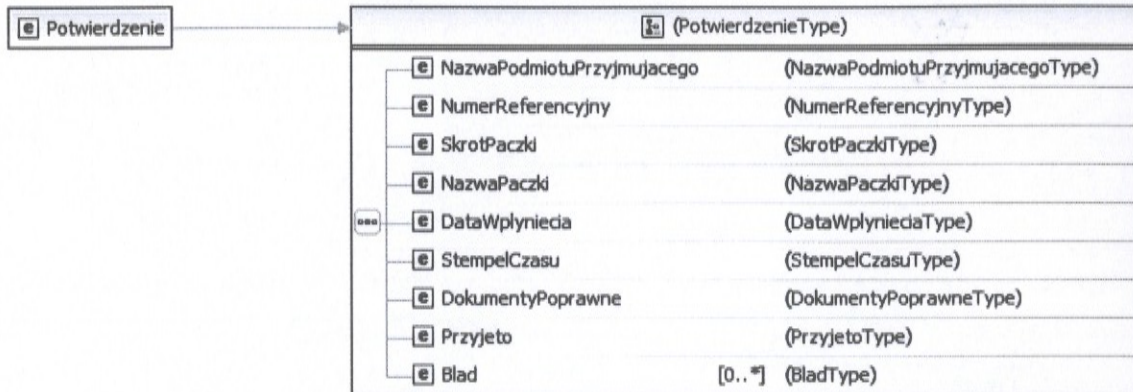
e Potwierdzenie

(PotwierdzenieType)

| | | |
|---|---|---|
| e NazwaPodmiotuPrzyjmujacego | | (NazwaPodmiotuPrzyjmujacegoType) |
| e NumerReferencyjny | | (NumerReferencyjnyType) |
| e SkrotPaczki | | (SkrotPaczkiType) |
| e NazwaPaczki | | (NazwaPaczkiType) |
| e DataWplyniecia | | (DataWplynieciaType) |
| e StempelCzasu | | (StempelCzasuType) |
| e DokumentyPoprawne | | (DokumentyPoprawneType) |
| e Przyjeto | | (PrzyjetoType) |
| e Blad | [0..*] | (BladType) |